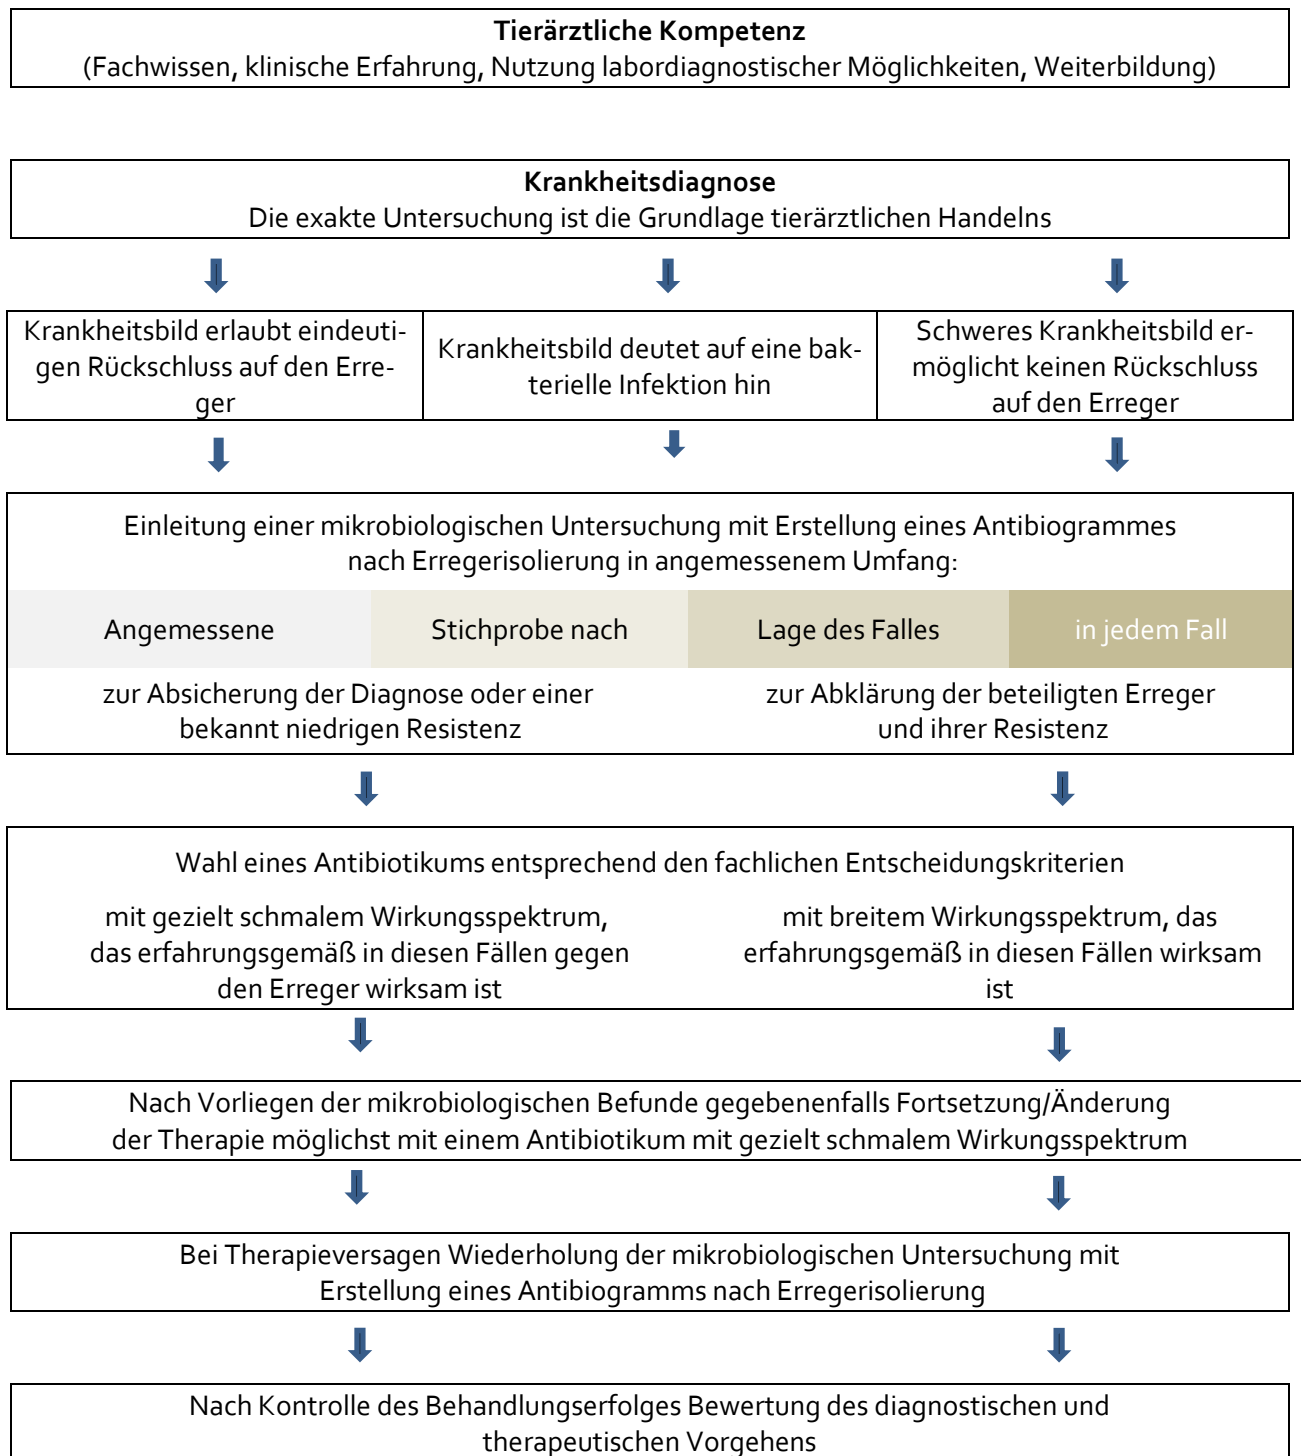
**Tierärztliche Kompetenz**
(Fachwissen, klinische Erfahrung, Nutzung labordiagnostischer Möglichkeiten, Weiterbildung)

**Krankheitsdiagnose**
Die exakte Untersuchung ist die Grundlage tierärztlichen Handelns

Krankheitsbild erlaubt eindeutigen Rückschluss auf den Erreger

Krankheitsbild deutet auf eine bakterielle Infektion hin

Schweres Krankheitsbild ermöglicht keinen Rückschluss auf den Erreger

Einleitung einer mikrobiologischen Untersuchung mit Erstellung eines Antibiogrammes nach Erregerisolierung in angemessenem Umfang:

| Angemessene | Stichprobe nach | Lage des Falles | in jedem Fall |
|---|---|---|---|

zur Absicherung der Diagnose oder einer bekannt niedrigen Resistenz

zur Abklärung der beteiligten Erreger und ihrer Resistenz

Wahl eines Antibiotikums entsprechend den fachlichen Entscheidungskriterien

mit gezielt schmalem Wirkungsspektrum, das erfahrungsgemäß in diesen Fällen gegen den Erreger wirksam ist

mit breitem Wirkungsspektrum, das erfahrungsgemäß in diesen Fällen wirksam ist

Nach Vorliegen der mikrobiologischen Befunde gegebenenfalls Fortsetzung/Änderung der Therapie möglichst mit einem Antibiotikum mit gezielt schmalem Wirkungsspektrum

Bei Therapieversagen Wiederholung der mikrobiologischen Untersuchung mit Erstellung eines Antibiogramms nach Erregerisolierung

Nach Kontrolle des Behandlungserfolges Bewertung des diagnostischen und therapeutischen Vorgehens